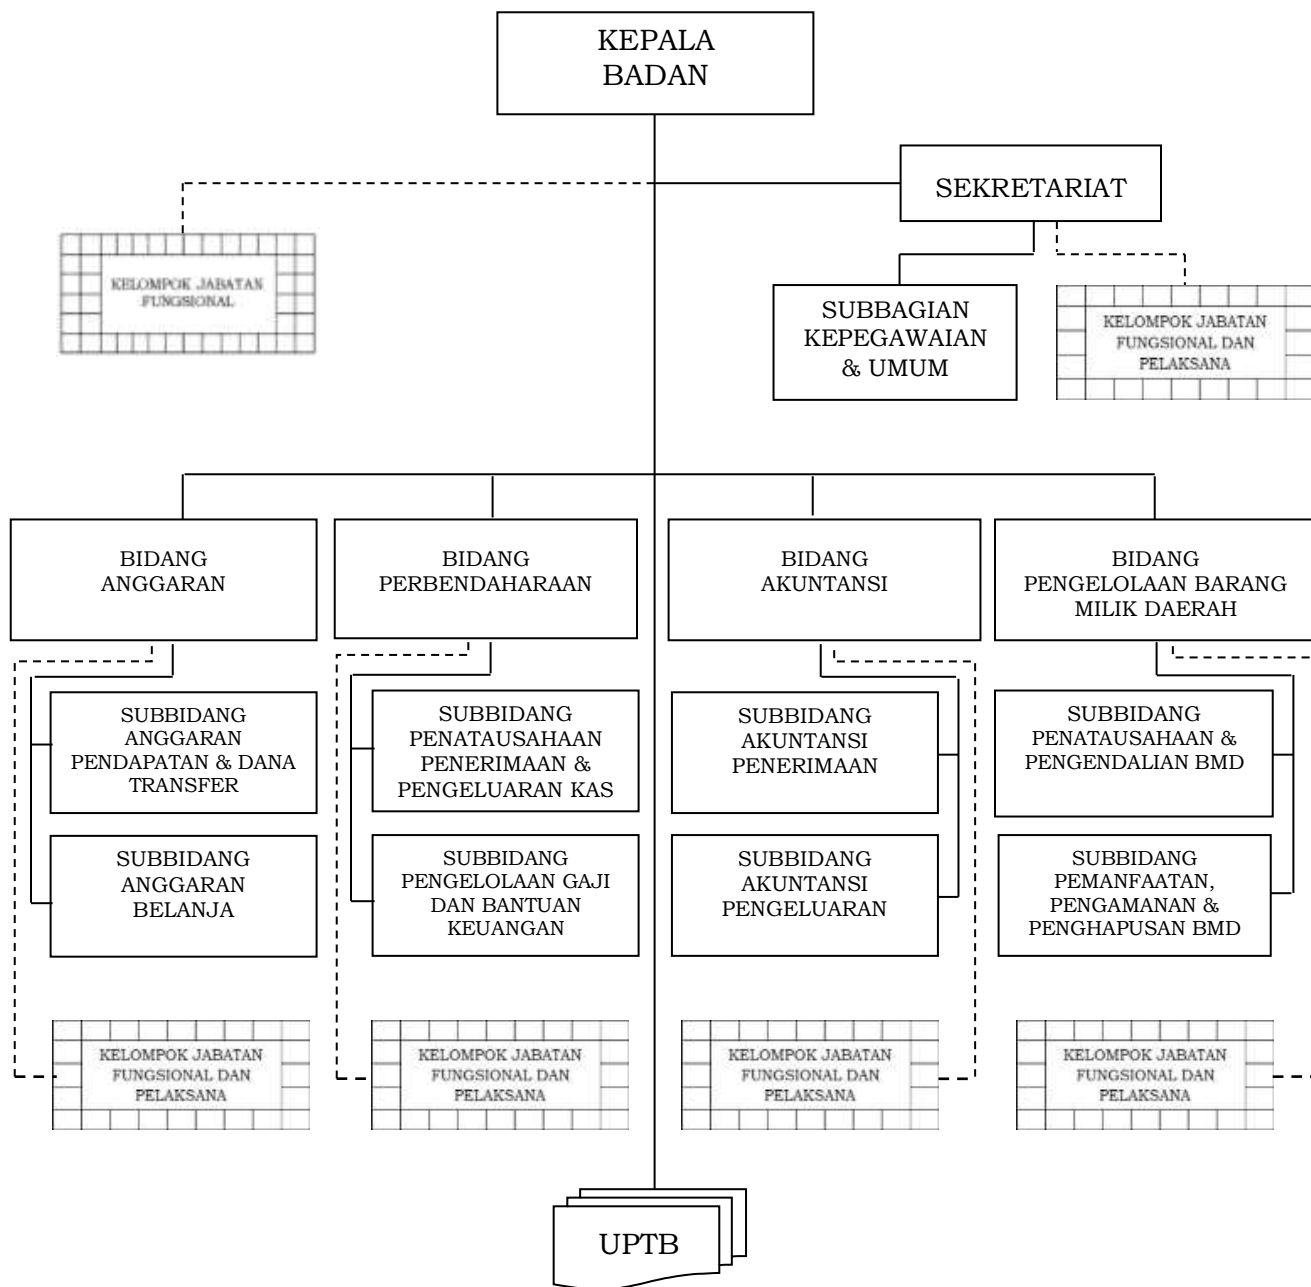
KEPALA BADAN

SEKRETARIAT

KELOMPOK JABATAN FUNGSIONAL

SUBBAGIAN KEPEGAWAIAN & UMUM

KELOMPOK JABATAN FUNGSIONAL DAN PELAKSANA

BIDANG ANGGARAN

BIDANG PERBENDAHARAAN

BIDANG AKUNTANSI

BIDANG PENGELOLAAN BARANG MILIK DAERAH

SUBBIDANG ANGGARAN PENDAPATAN & DANA TRANSFER

SUBBIDANG ANGGARAN BELANJA

SUBBIDANG PENATAUSAHAAN PENERIMAAN & PENGELUARAN KAS

SUBBIDANG PENGELOLAAN GAJI DAN BANTUAN KEUANGAN

SUBBIDANG AKUNTANSI PENERIMAAN

SUBBIDANG AKUNTANSI PENGELUARAN

SUBBIDANG PENATAUSAHAAN & PENGENDALIAN BMD

SUBBIDANG PEMANFAATAN, PENGAMANAN & PENGHAPUSAN BMD

KELOMPOK JABATAN FUNGSIONAL DAN PELAKSANA

KELOMPOK JABATAN FUNGSIONAL DAN PELAKSANA

KELOMPOK JABATAN FUNGSIONAL DAN PELAKSANA

KELOMPOK JABATAN FUNGSIONAL DAN PELAKSANA

UPTB